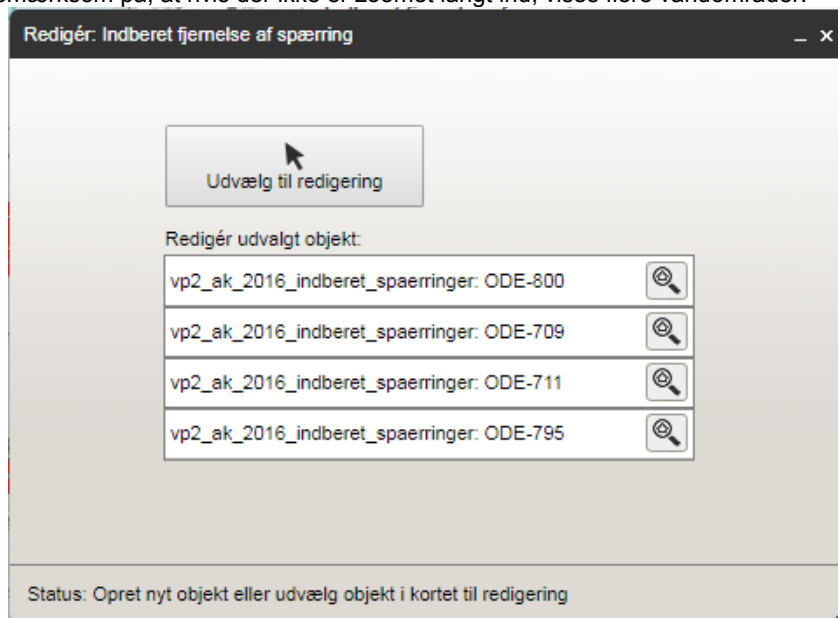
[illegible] på, at hvis der ikke er zoomet langt ind, vises flere vandområder.

Redigér: Indberet fjernelse af spærring

_ ×

Udvælg til redigering

Redigér udvalgt objekt:

vp2_ak_2016_indberet_spaerringer: ODE-800

vp2_ak_2016_indberet_spaerringer: ODE-709

vp2_ak_2016_indberet_spaerringer: ODE-711

vp2_ak_2016_indberet_spaerringer: ODE-795

Status: Opret nyt objekt eller udvælg objekt i kortet til redigering